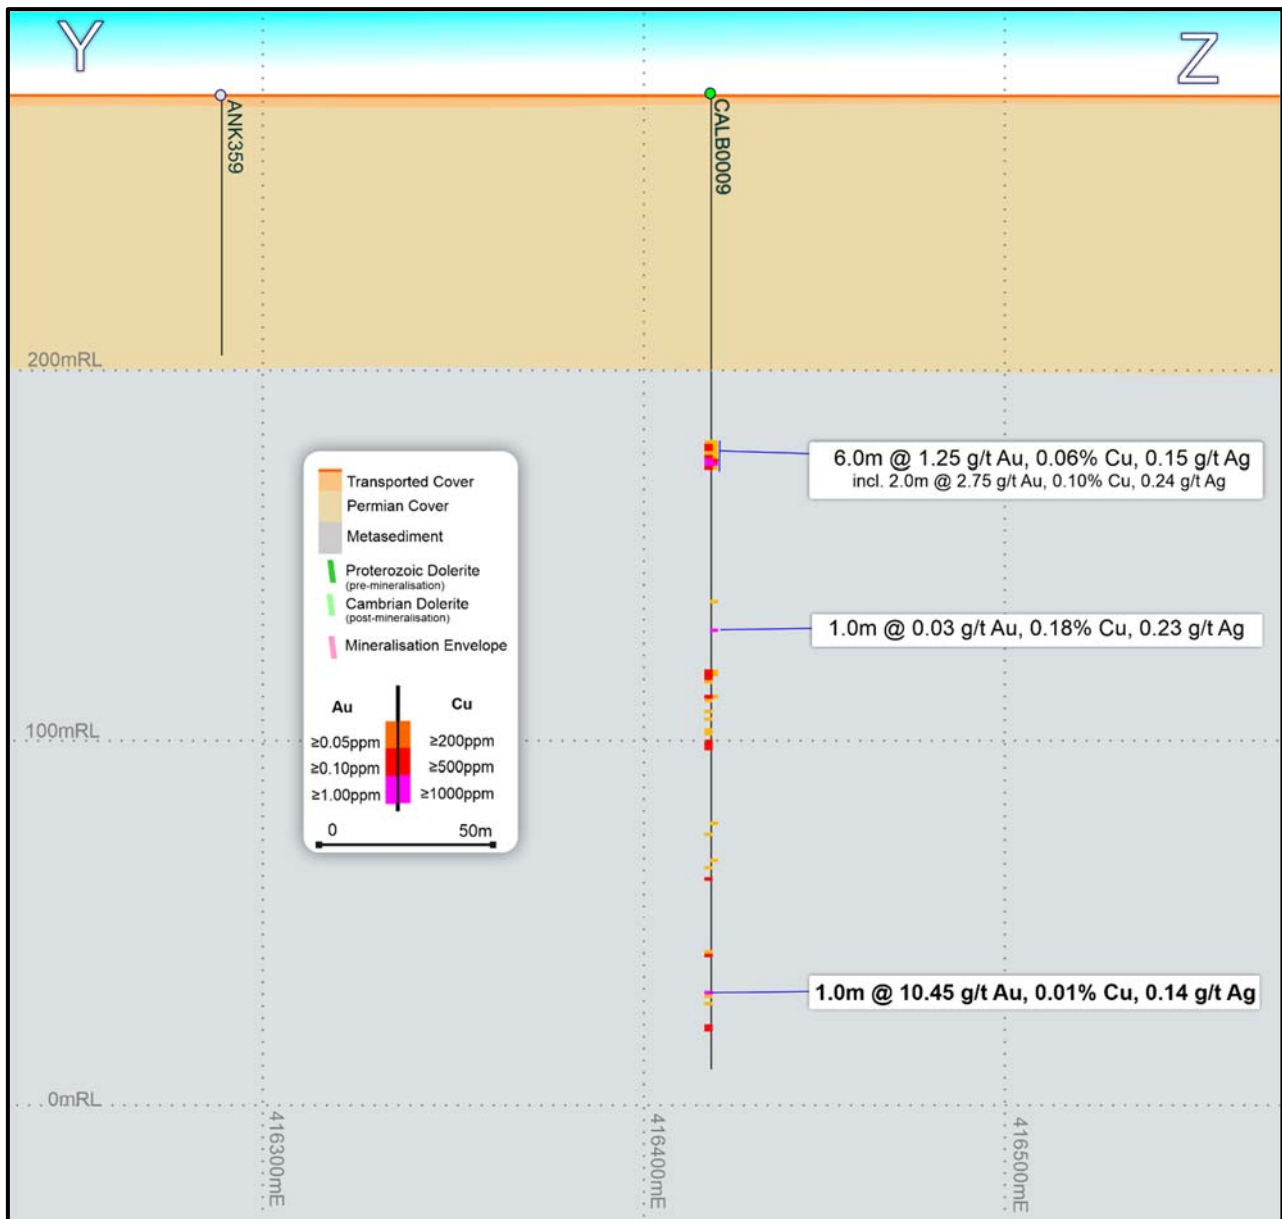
Y

Z

ANK359

CALB0009

200mRL

6.0m @ 1.25 g/t Au, 0.06% Cu, 0.15 g/t Ag
incl. 2.0m @ 2.75 g/t Au, 0.10% Cu, 0.24 g/t Ag

Transported Cover
Permian Cover
Metasediment
Proterozoic Dolerite
(pre-mineralisation)
Cambrian Dolerite
(post-mineralisation)
Mineralisation Envelope

Au
Cu
≥0.05ppm
≥200ppm
≥0.10ppm
≥500ppm
≥1.00ppm
≥1000ppm
0
50m

1.0m @ 0.03 g/t Au, 0.18% Cu, 0.23 g/t Ag

100mRL

1.0m @ 10.45 g/t Au, 0.01% Cu, 0.14 g/t Ag

0mRL

416300mE
416400mE
416500mE